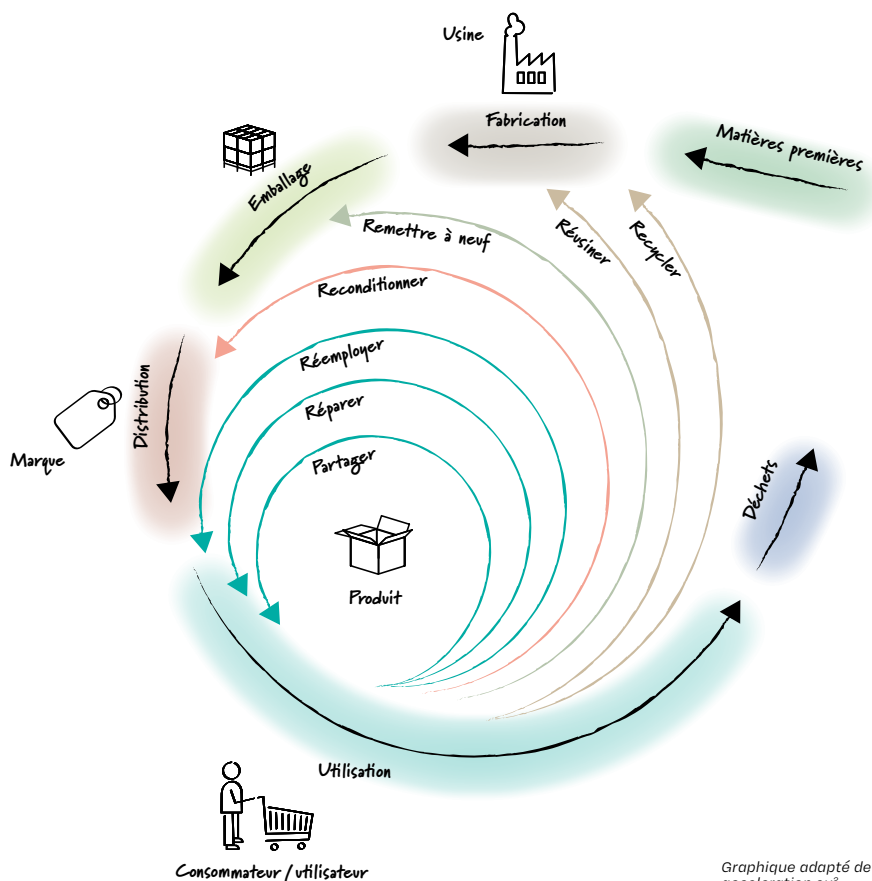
Usine

Fabrication

Matières premières

Emballage

Remettre à neuf

Résiner

Recycler

Reconditionner

Réemployer

Réparer

Partager

Marque

Distribution

Produit

Déchets

Utilisation

Consommateur / utilisateur

Graphique adapté de
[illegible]